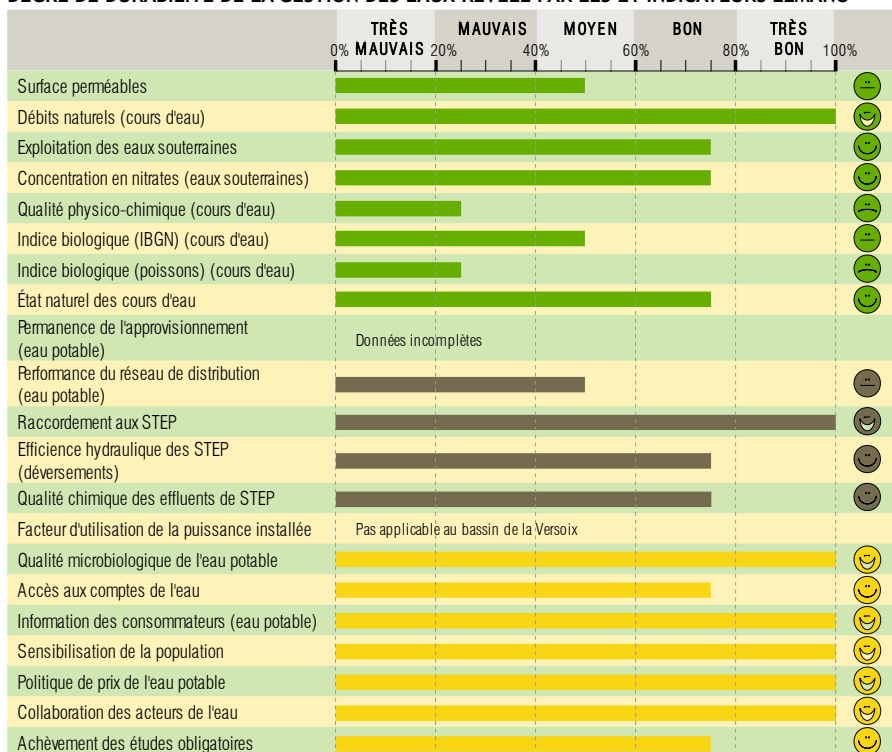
DEGRÉ DE DURABILITÉ DE LA GESTION DES EAUX RÉVÉLÉ PAR LES 21 INDICATEURS LEMANO

| | TRÈS MAUVAIS | MAUVAIS | MOYEN | BON | TRÈS BON |
|---|---|---|---|---|---|
| | 0% | 20% | 40% | 60% | 80% 100% |

Surface perméables
Débits naturels (cours d'eau)
Exploitation des eaux souterraines
Concentration en nitrates (eaux souterraines)
Qualité physico-chimique (cours d'eau)
Indice biologique (IBGN) (cours d'eau)
Indice biologique (poissons) (cours d'eau)
État naturel des cours d'eau
Permanence de l'approvisionnement (eau potable)
Données incomplètes
Performance du réseau de distribution (eau potable)
Raccordement aux STEP
Efficience hydraulique des STEP (déversements)
Qualité chimique des effluents de STEP
Facteur d'utilisation de la puissance installée
Pas applicable au bassin de la Versoix
Qualité microbiologique de l'eau potable
Accès aux comptes de l'eau
Information des consommateurs (eau potable)
Sensibilisation de la population
Politique de prix de l'eau potable
Collaboration des acteurs de l'eau
Achèvement des études obligatoires